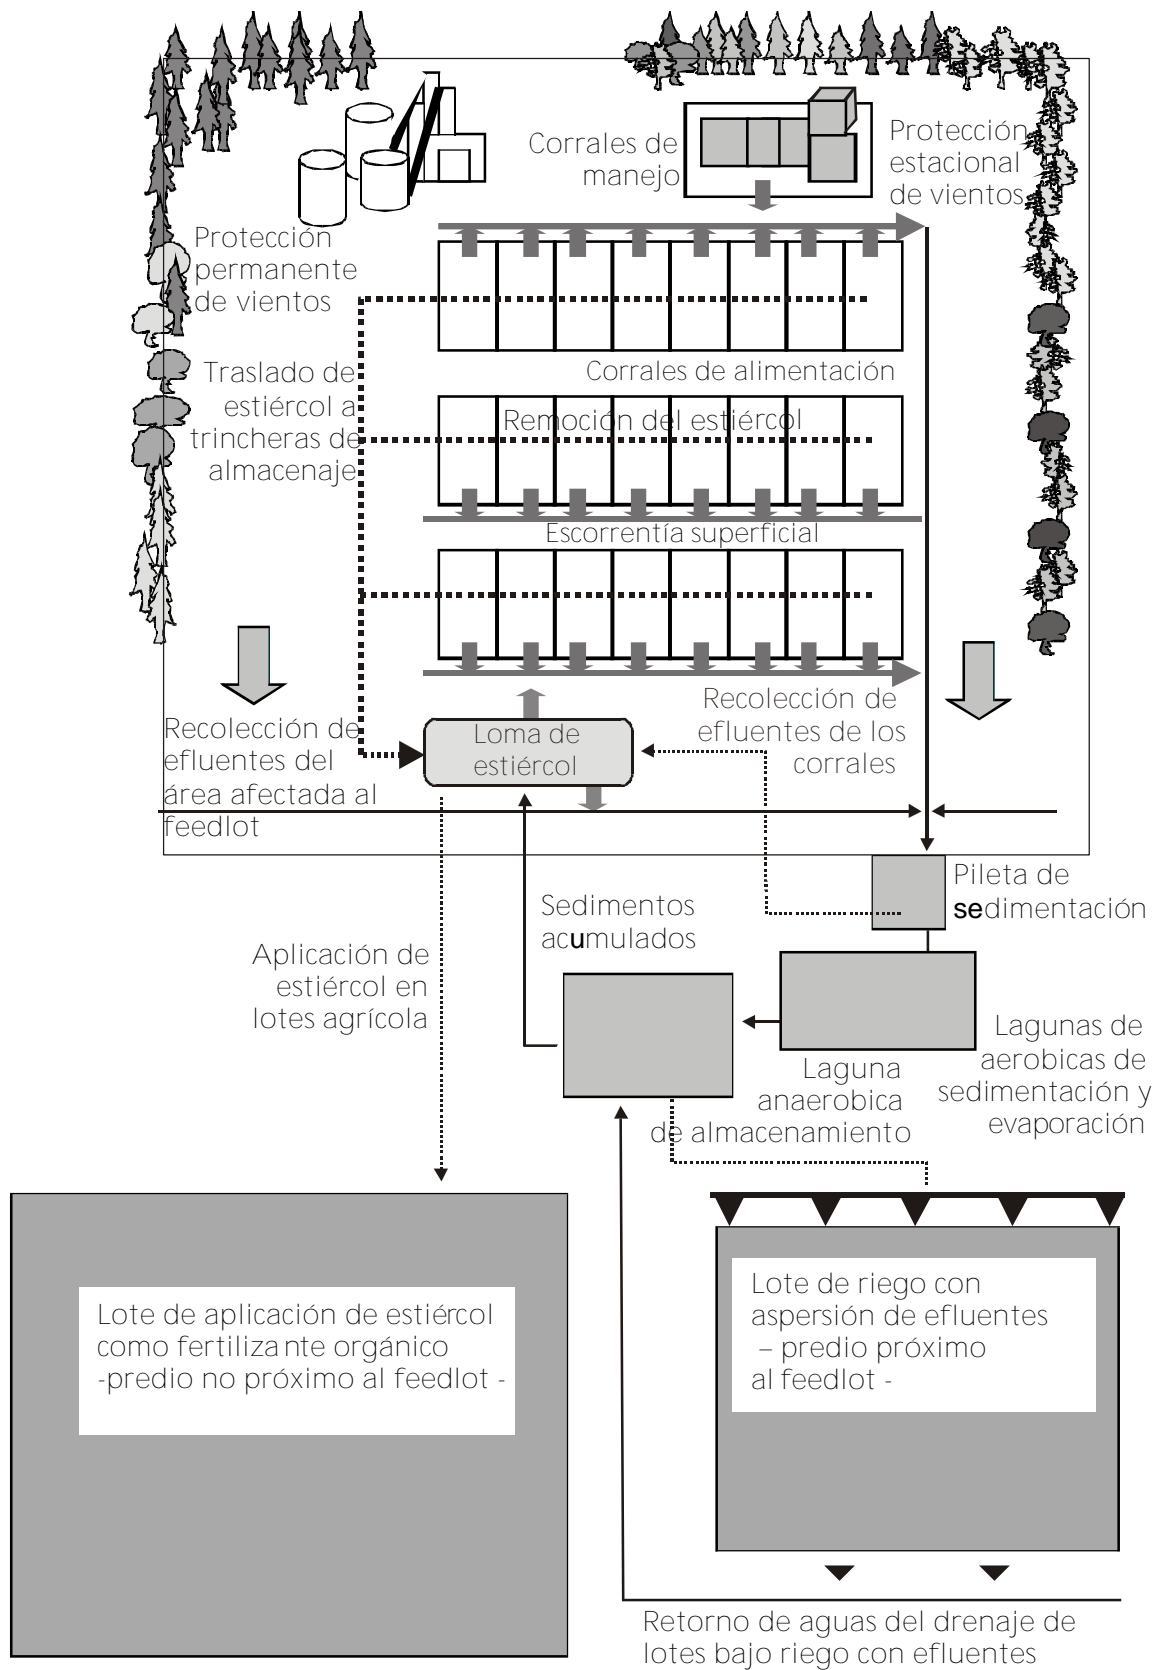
Corrales de manejo

Protección estacional de vientos

Protección permanente de vientos

Traslado de estiércol a trincheras de almacenaje

Corrales de alimentación

Remoción del estiércol

Escorrentía superficial

Recolección de efluentes de los corrales

Recolección de efluentes del área afectada al feedlot

Loma de estiércol

Pileta de sedimentación

Sedimentos acumulados

Aplicación de estiércol en lotes agrícola

Lagunas de aerobicas de sedimentación y evaporación

Laguna anaerobica de almacenamiento

Lote de aplicación de estiércol como fertiliza nte orgánico -predio no próximo al feedlot -

Lote de riego con aspersión de efluentes – predio próximo al feedlot -

Retorno de aguas del drenaje de lotes bajo riego con efluentes